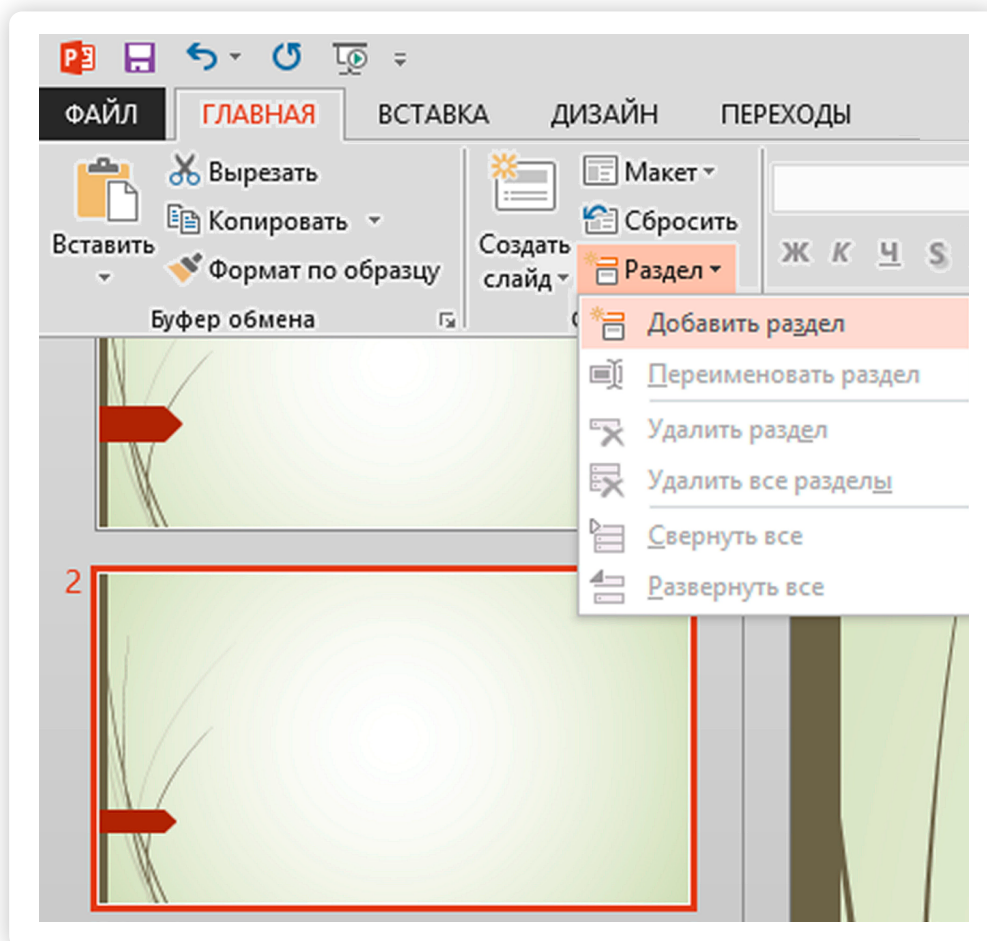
ФАЙЛ ГЛАВНАЯ ВСТАВКА ДИЗАЙН ПЕРЕХОДЫ

Вставить
Вырезать
Копировать
Формат по образцу
Буфер обмена

Создать слайд
Макет
Сбросить
Раздел

Ж К Ч S

Добавить раздел
Переименовать раздел
Удалить раздел
Удалить все разделы
Свернуть все
Развернуть все

2